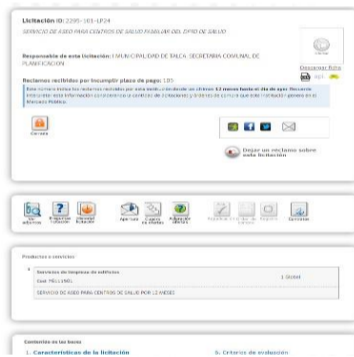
Licitación ID: 2295-163-LP24
SERVICIO DE ASEO PARA CENTROS DE SALUD FAMILIAR DEL DPTO DE SALUD

Responsable de esta licitación: I MUNICIPALIDAD DE TALCA, SECRETARIA COMUNAL DE PLANIFICACION

Reclamos recibidos por incumplir plazo de pago: 185

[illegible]

Denunciar Acto

Dejar un reclamo sobre esta licitación

Productos o servicios

1 Servicios de limpieza de edificios
Cod: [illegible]
1 Global
SERVICIO DE ASEO PARA CENTROS DE SALUD POR 12 MESES

Contenido de las bases
1. Características de la licitación
6. Criterios de evaluación